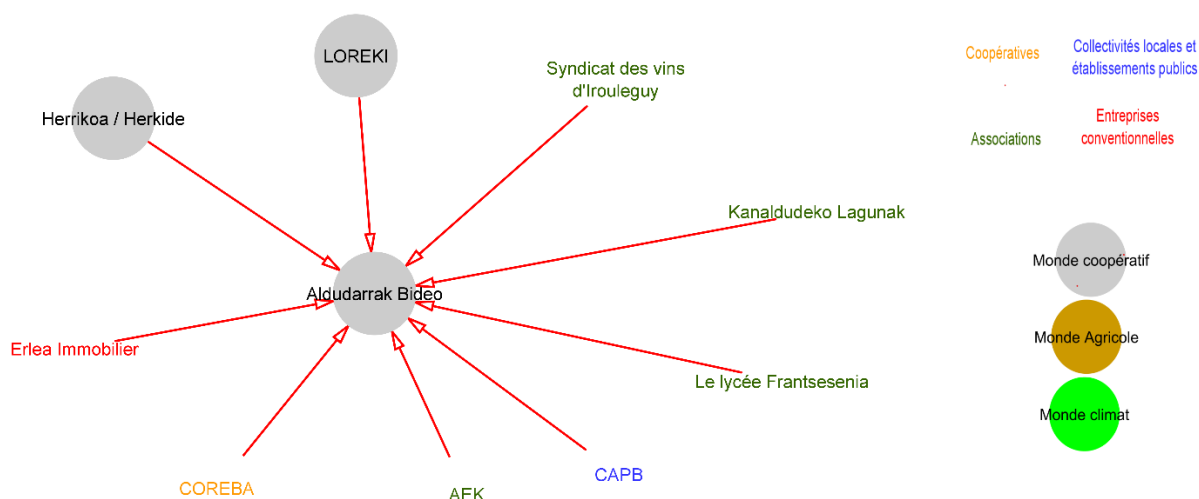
LOREKI

Herrikoa / Herkide

Syndicat des vins d'Irouleguy

Kanaldudeko Lagunak

Aldudarrak Bideo

Erlea Immobilier

Le lycée Frantsesenia

COREBA

AEK

CAPB

Coopératives

Collectivités locales et établissements publics

Associations

Entreprises conventionnelles

Monde coopératif

Monde Agricole

Monde climat